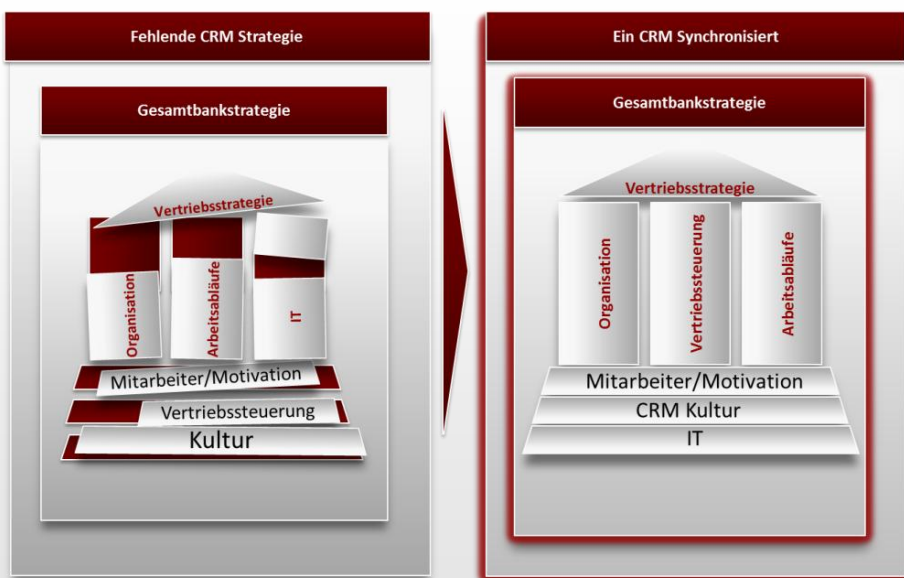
Fehlende CRM Strategie

Gesamtbankstrategie

Vertriebsstrategie

Organisation

Arbeitsabläufe

IT

Mitarbeiter/Motivation

Vertriebssteuerung

Kultur

Ein CRM Synchronisiert

Gesamtbankstrategie

Vertriebsstrategie

Organisation

Vertriebssteuerung

Arbeitsabläufe

Mitarbeiter/Motivation

CRM Kultur

IT